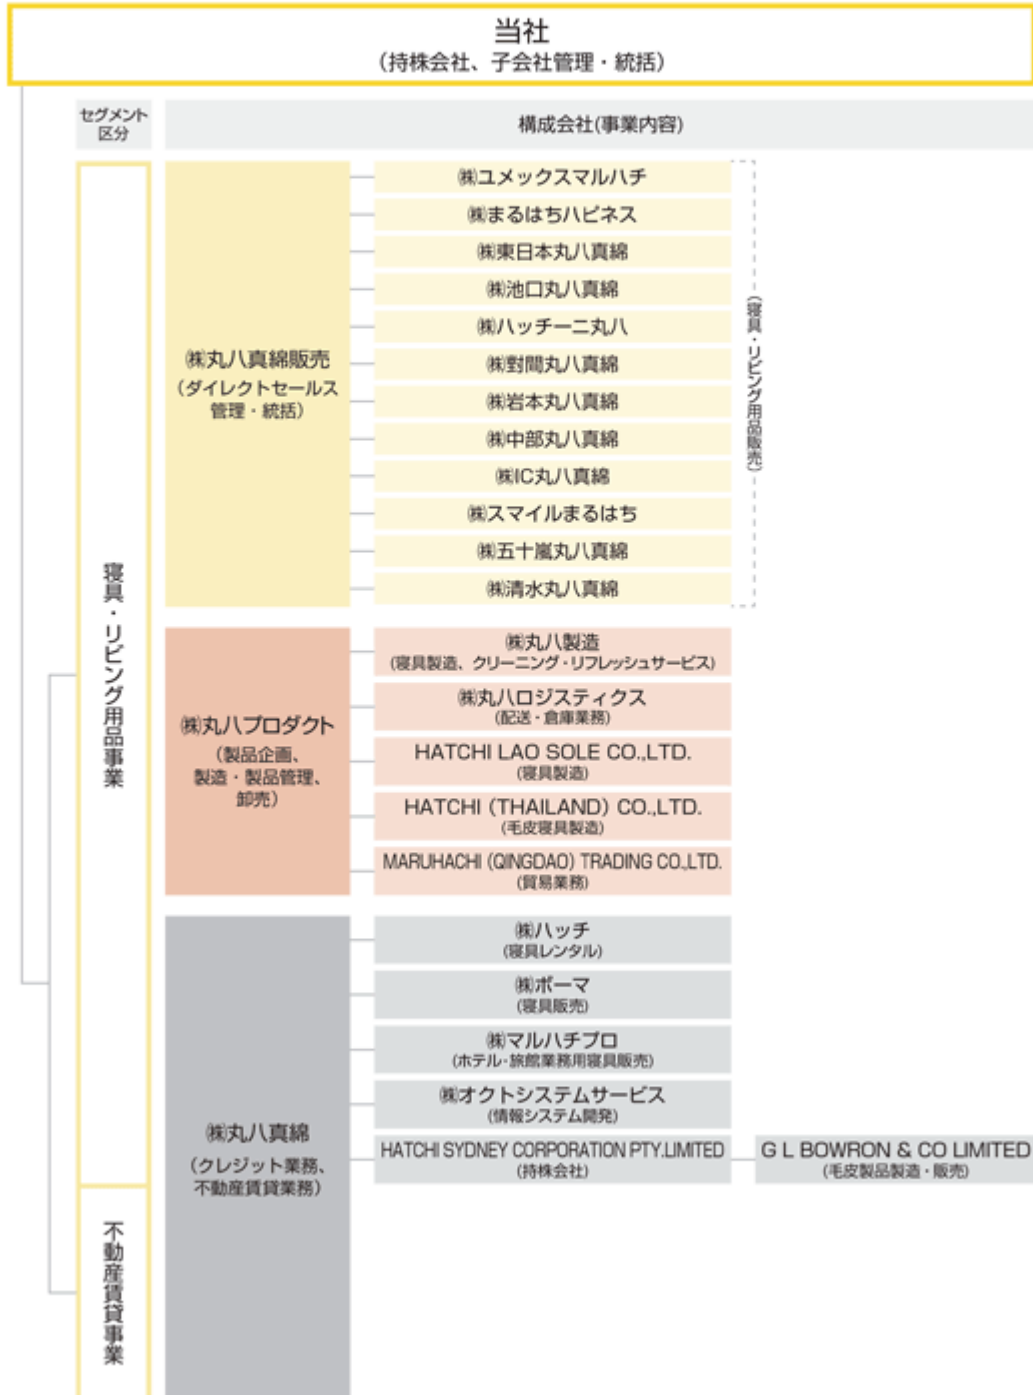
当社
（持株会社、子会社管理・統括）

セグメント区分

構成会社(事業内容)

寝具・リビング用品事業

㈱丸八真綿販売
（ダイレクトセールス管理・統括）

㈱ユメックスマルハチ
㈱まるはちハピネス
㈱東日本丸八真綿
㈱池口丸八真綿
㈱ハッチーニ丸八
㈱對間丸八真綿
㈱岩本丸八真綿
㈱中部丸八真綿
㈱IC丸八真綿
㈱スマイルまるはち
㈱五十嵐丸八真綿
㈱清水丸八真綿

（寝具・リビング用品販売）

㈱丸八プロダクト
（製品企画、製造・製品管理、卸売）

㈱丸八製造
（寝具製造、クリーニング・リフレッシュサービス）
㈱丸八ロジスティクス
（配送・倉庫業務）
HATCHI LAO SOLE CO.,LTD.
（寝具製造）
HATCHI (THAILAND) CO.,LTD.
（毛皮寝具製造）
MARUHACHI (QINGDAO) TRADING CO.,LTD.
（貿易業務）

㈱丸八真綿
（クレジット業務、不動産賃貸業務）

㈱ハッチ
（寝具レンタル）
㈱ボーマ
（寝具販売）
㈱マルハチプロ
（ホテル・旅館業務用寝具販売）
㈱オクトシステムサービス
（情報システム開発）
HATCHI SYDNEY CORPORATION PTY.LIMITED
（持株会社）
G L BOWRON & CO LIMITED
（毛皮製品製造・販売）

不動産賃貸事業